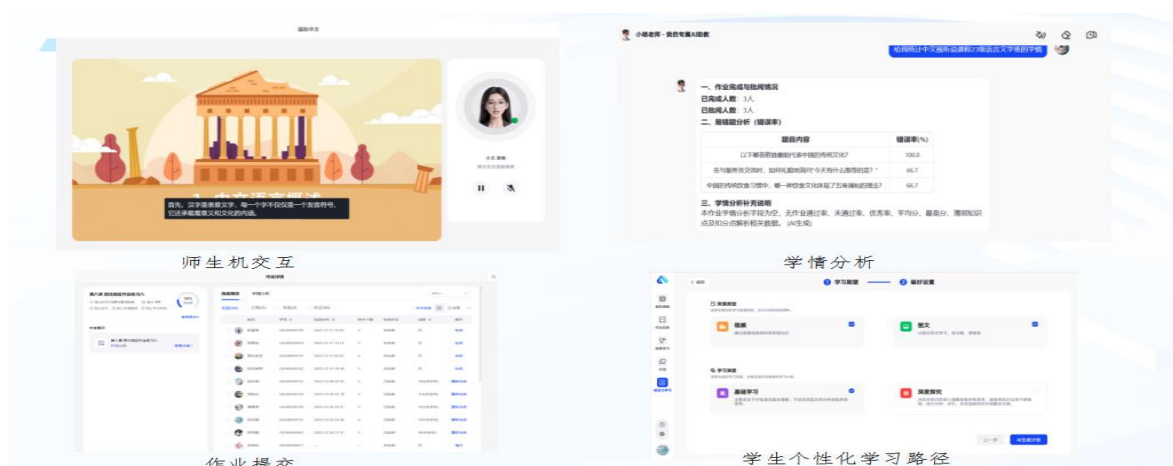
首先，汉字是表意文字，每一个字不仅仅是一个发音符号，它还承载着意义和文化的内涵。

小格老师 - 您的专属AI助教

一、作业完成与批阅情况
已完成人数：3人
已批阅人数：3人
二、易错题分析（错误率）

| 题目内容 | 错误率(%) |
|---|---|
| 以下哪项歌曲最能代表中国的传统文化? | 100.0 |
| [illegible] | 66.7 |
| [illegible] | 66.7 |

三、学情分析补充说明
本作业学情分析平均为空，无作业通过率、未通过率、优秀率、平均分、最高分、薄弱知识点及扣分点解析和关联数据。(AI生成)

师生机交互

学情分析

作业提交

1 学习期望 2 偏好设置

视频

图文

基础学习

深度探究

上一步

学生个性化学习路径